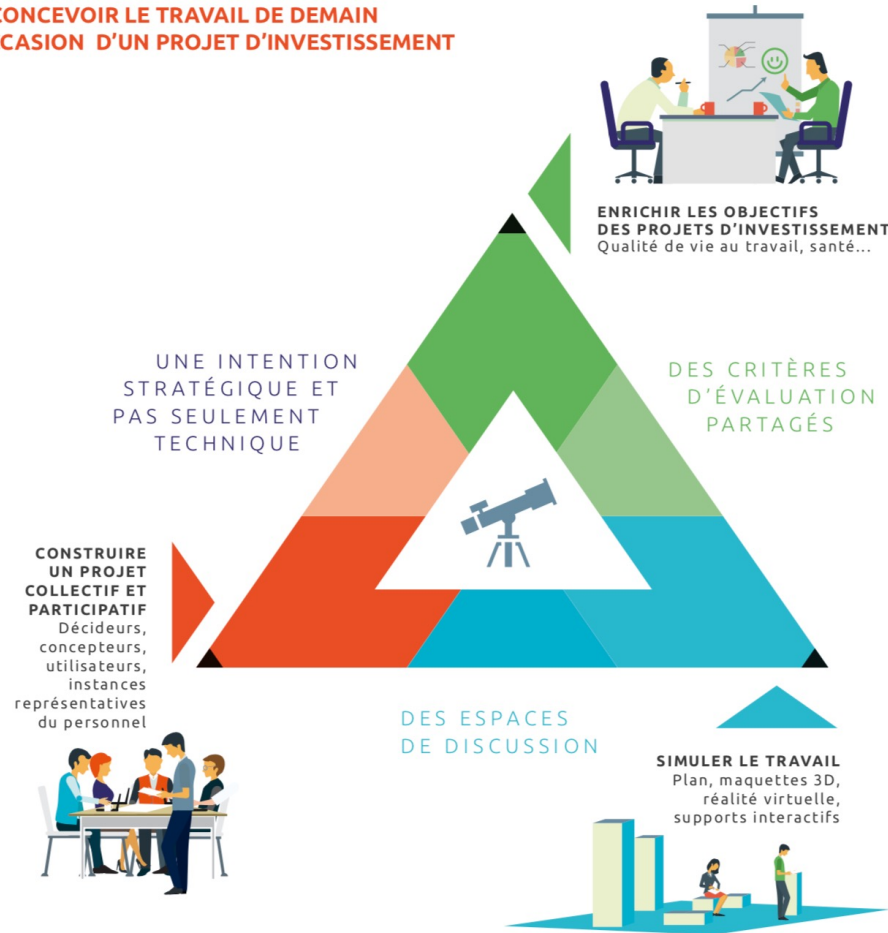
CONCEVOIR LE TRAVAIL DE DEMAIN
CASION D'UN PROJET D'INVESTISSEMENT

ENRICHIR LES OBJECTIFS DES PROJETS D'INVESTISSEMENT
Qualité de vie au travail, santé...

UNE INTENTION STRATÉGIQUE ET PAS SEULEMENT TECHNIQUE

DES CRITÈRES D'ÉVALUATION PARTAGÉS

CONSTRUIRE UN PROJET COLLECTIF ET PARTICIPATIF
Décideurs, concepteurs, utilisateurs, instances représentatives du personnel

DES ESPACES DE DISCUSSION

SIMULER LE TRAVAIL
Plan, maquettes 3D, réalité virtuelle, supports interactifs